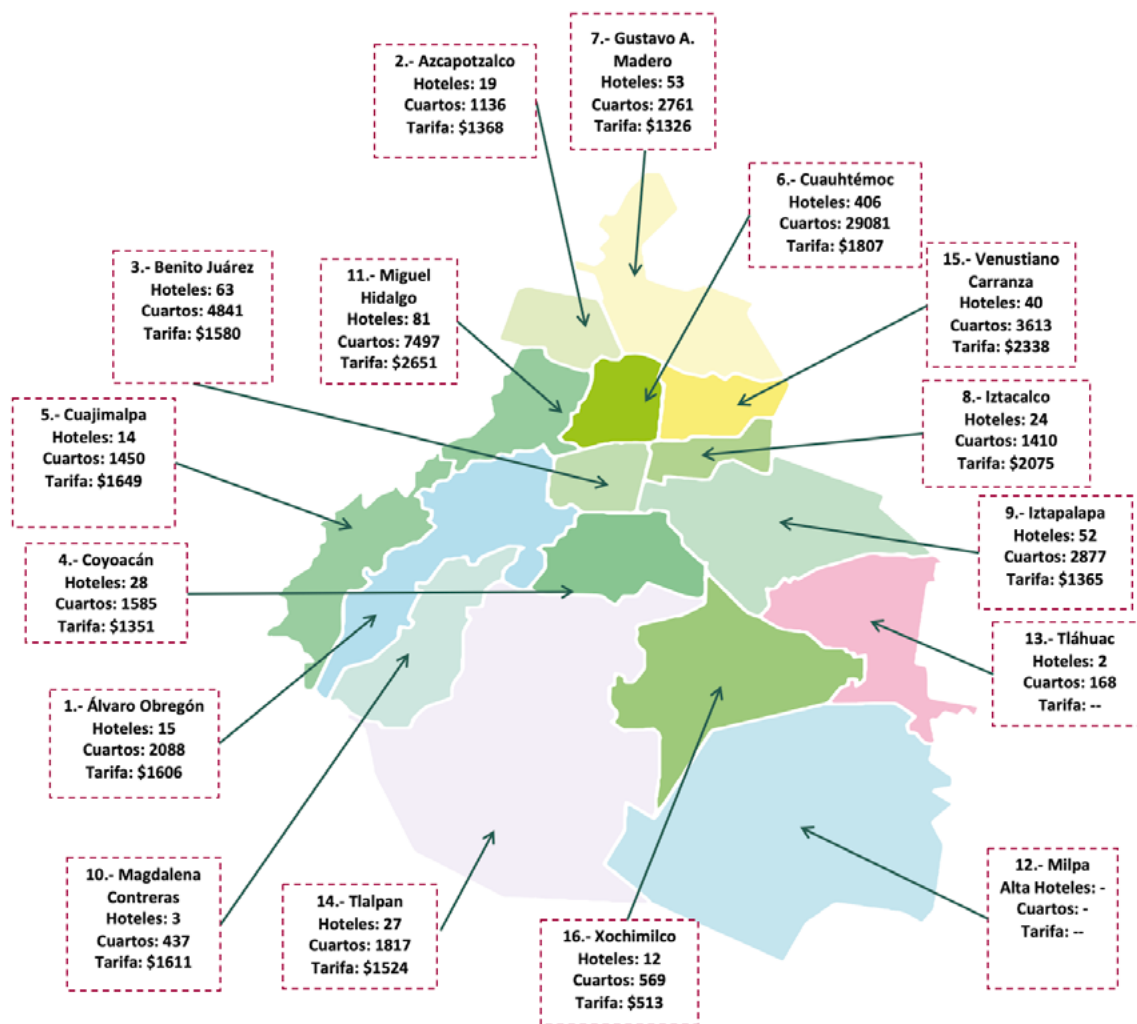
2.- Azcapotzalco
Hoteles: 19
Cuartos: 1136
Tarifa: $1368

7.- Gustavo A. Madero
Hoteles: 53
Cuartos: 2761
Tarifa: $1326

6.- Cuauhtémoc
Hoteles: 406
Cuartos: 29081
Tarifa: $1807

3.- Benito Juárez
Hoteles: 63
Cuartos: 4841
Tarifa: $1580

11.- Miguel Hidalgo
Hoteles: 81
Cuartos: 7497
Tarifa: $2651

15.- Venustiano Carranza
Hoteles: 40
Cuartos: 3613
Tarifa: $2338

5.- Cuajimalpa
Hoteles: 14
Cuartos: 1450
Tarifa: $1649

8.- Iztacalco
Hoteles: 24
Cuartos: 1410
Tarifa: $2075

9.- Iztapalapa
Hoteles: 52
Cuartos: 2877
Tarifa: $1365

4.- Coyoacán
Hoteles: 28
Cuartos: 1585
Tarifa: $1351

13.- Tláhuac
Hoteles: 2
Cuartos: 168
Tarifa: --

1.- Álvaro Obregón
Hoteles: 15
Cuartos: 2088
Tarifa: $1606

10.- Magdalena Contreras
Hoteles: 3
Cuartos: 437
Tarifa: $1611

14.- Tlalpan
Hoteles: 27
Cuartos: 1817
Tarifa: $1524

16.- Xochimilco
Hoteles: 12
Cuartos: 569
Tarifa: $513

12.- Milpa Alta Hoteles: -
Cuartos: -
Tarifa: --